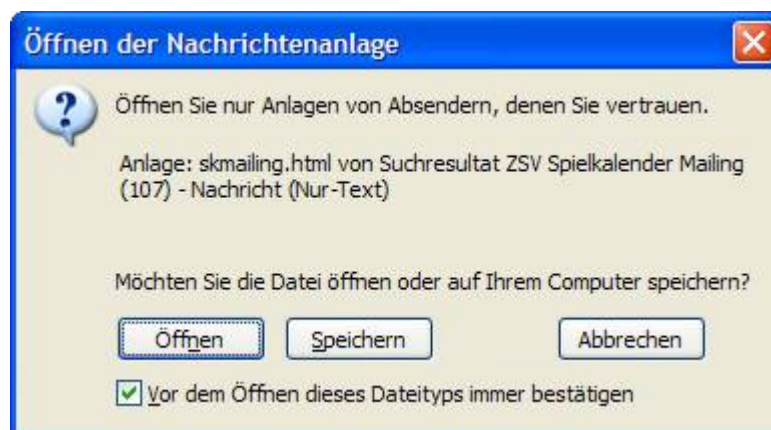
Öffnen der Nachrichtenanlage

Öffnen Sie nur Anlagen von Absendern, denen Sie vertrauen.

Anlage: skmailing.html von Suchresultat ZSV Spielkalender Mailing (107) - Nachricht (Nur-Text)

Möchten Sie die Datei öffnen oder auf Ihrem Computer speichern?

Öffnen Speichern Abbrechen

Vor dem Öffnen dieses Dateityps immer bestätigen